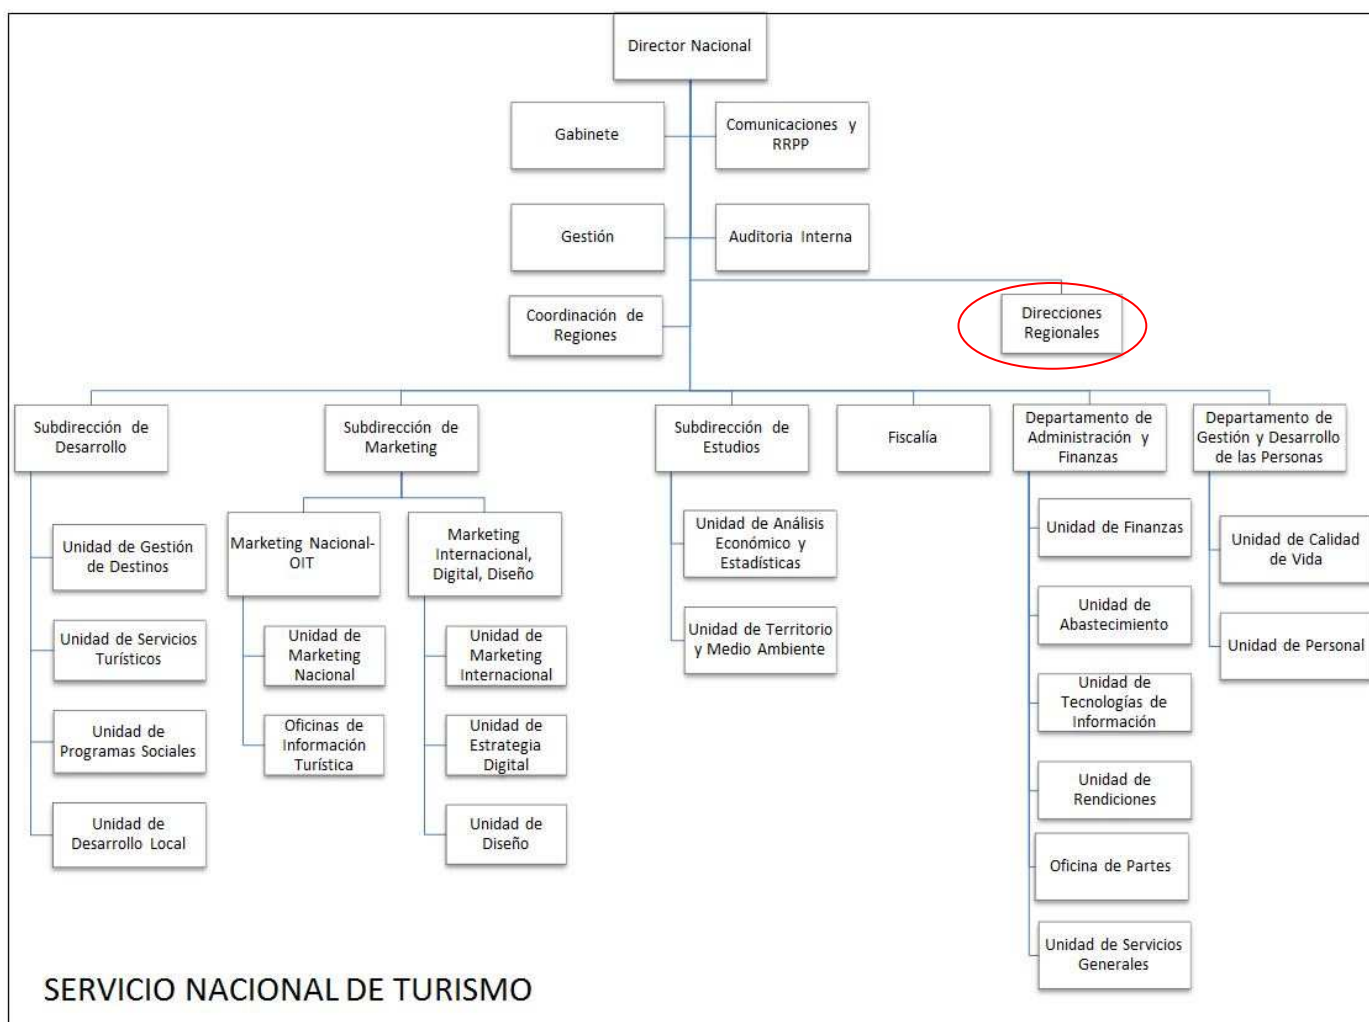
Director Nacional

Gabinete

Comunicaciones y RRPP

Gestión

Auditoria Interna

Coordinación de Regiones

Direcciones Regionales

Subdirección de Desarrollo

Unidad de Gestión de Destinos

Unidad de Servicios Turísticos

Unidad de Programas Sociales

Unidad de Desarrollo Local

Subdirección de Marketing

Marketing Nacional-OIT

Unidad de Marketing Nacional

Oficinas de Información Turística

Marketing Internacional, Digital, Diseño

Unidad de Marketing Internacional

Unidad de Estrategia Digital

Unidad de Diseño

Subdirección de Estudios

Unidad de Análisis Económico y Estadísticas

Unidad de Territorio y Medio Ambiente

Fiscalía

Departamento de Administración y Finanzas

Unidad de Finanzas

Unidad de Abastecimiento

Unidad de Tecnologías de Información

Unidad de Rendiciones

Oficina de Partes

Unidad de Servicios Generales

Departamento de Gestión y Desarrollo de las Personas

Unidad de Calidad de Vida

Unidad de Personal

SERVICIO NACIONAL DE TURISMO